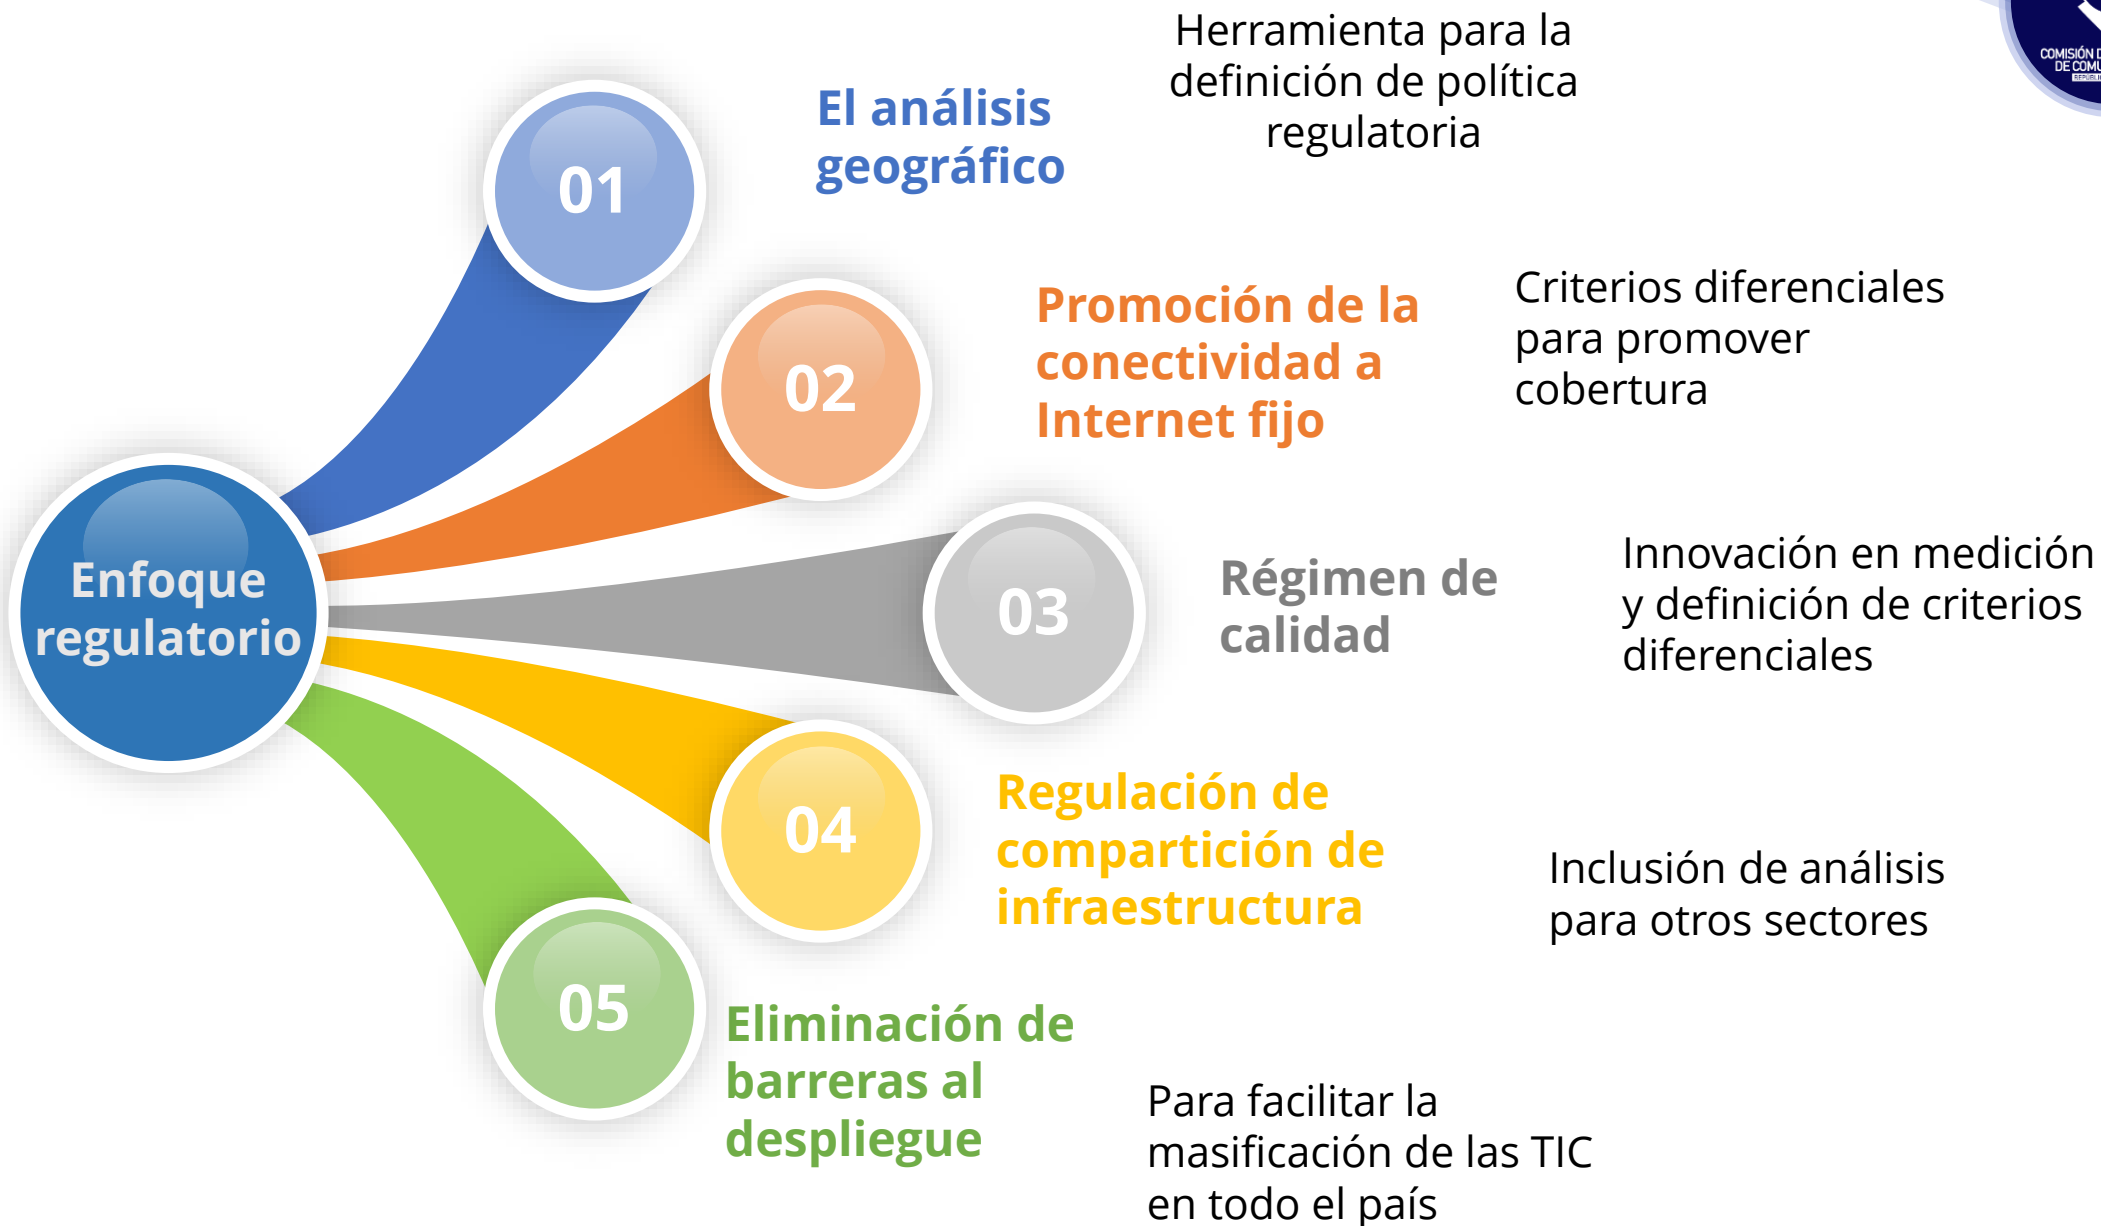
COMISIÓN D DE COMU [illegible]

Herramienta para la definición de política regulatoria

01

El análisis geográfico

02

Promoción de la conectividad a Internet fijo

Criterios diferenciales para promover cobertura

Enfoque regulatorio

03

Régimen de calidad

Innovación en medición y definición de criterios diferenciales

04

Regulación de compartición de infraestructura

Inclusión de análisis para otros sectores

05

Eliminación de barreras al despliegue

Para facilitar la masificación de las TIC en todo el país